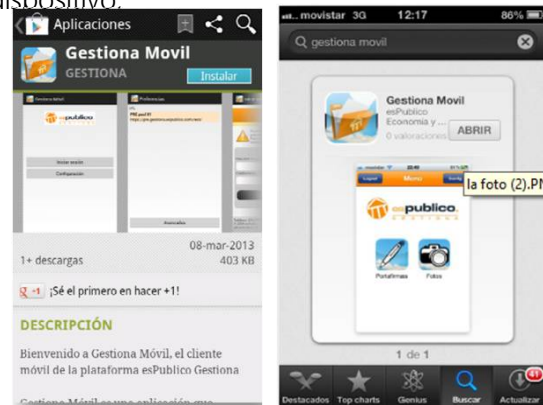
dispositivo.

Aplicaciones

Gestiona Movil
GESTIONA
Instalar

Gestiona Móvil
Preferencias
PRE pool 91
https://pre.gestiona.espublico.com:xxx/
espublico
Iniciar sesión
Configuración
Aceptar

08-mar-2013
1+ descargas
403 KB

+1 ¡Sé el primero en hacer +1!

DESCRIPCIÓN

Bienvenido a Gestiona Móvil, el cliente móvil de la plataforma esPublico Gestiona

Gestiona Móvil es una aplicación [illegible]

movistar 3G 12:17 86%

gestiona movil

Gestiona Movil
esPublico
Economía y ...
0 valoraciones
ABRIR

Logout Menu Salir
espublico
GESTIONA
Portafirmas Fotos

la foto (2).PN

1 de 1

Destacados Top charts Genius Buscar Actualizar
41